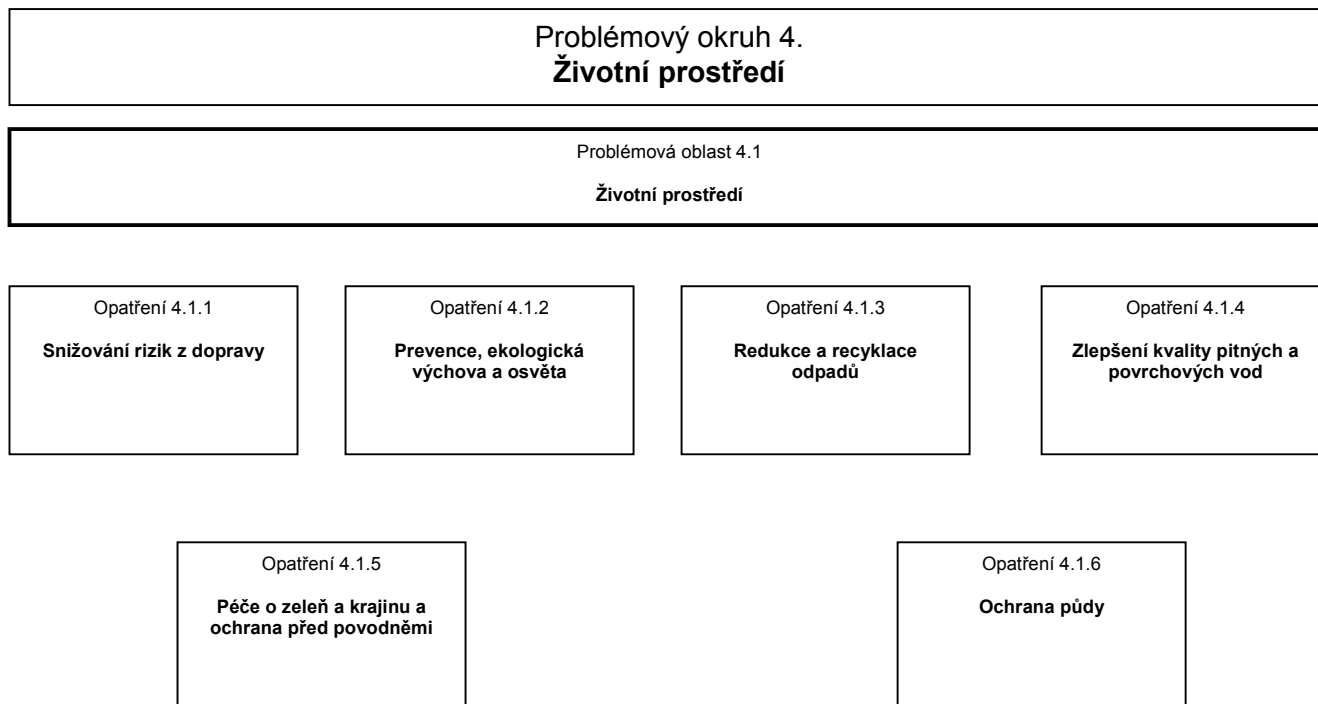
Problémový okruh 4.
**Životní prostředí**

Problémová oblast 4.1

**Životní prostředí**

Opatření 4.1.1

**Snižování rizik z dopravy**

Opatření 4.1.2

**Prevence, ekologická výchova a osvěta**

Opatření 4.1.3

**Redukce a recyklace odpadů**

Opatření 4.1.4

**Zlepšení kvality pitných a povrchových vod**

Opatření 4.1.5

**Péče o zeleň a krajinu a ochrana před povodněmi**

Opatření 4.1.6

**Ochrana půdy**